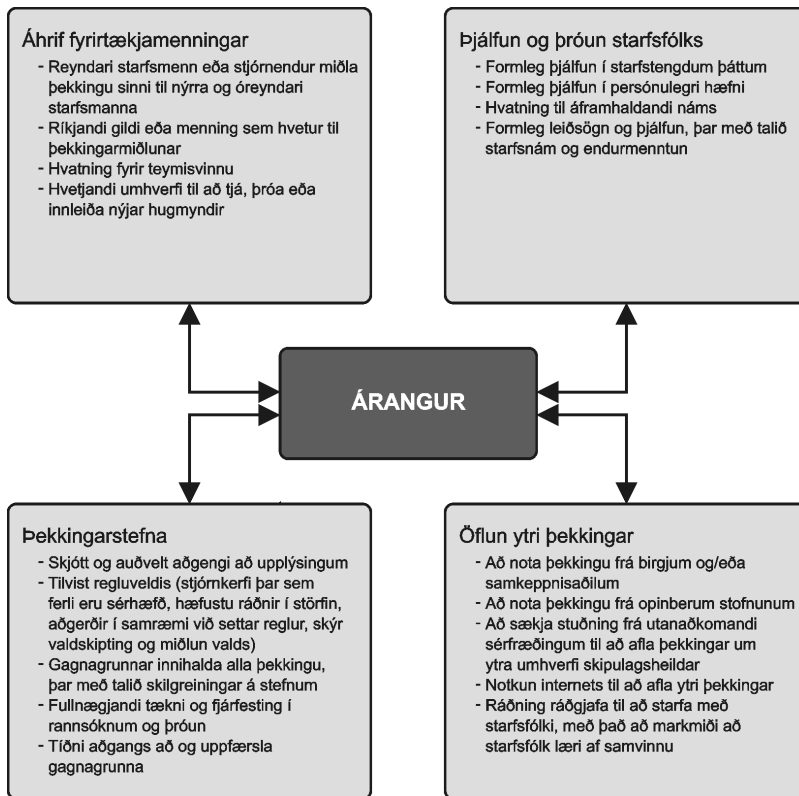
Áhrif fyrirtækjamenningar
- Reyndari starfsmenn eða stjórnendur miðla þekkingu sinni til nýrra og óreyndari starfsmanna
- Ríkjandi gildi eða menning sem hvetur til þekkingarmiðlunar
- Hvatning fyrir teymisvinnu
- Hvetjandi umhverfi til að tjá, þróa eða innleiða nýjar hugmyndir

Þjálfun og þróun starfsfólks
- Formleg þjálfun í starfstengdum þáttum
- Formleg þjálfun í persónulegri hæfni
- Hvatning til áframhaldandi náms
- Formleg leiðsögn og þjálfun, þar með talið starfsnám og endurmenntun

ÁRANGUR

Þekkingarstefna
- Skjótt og auðvelt aðgengi að upplýsingum
- Tilvist regluveldis (stjórnkerfi þar sem ferli eru sérhæfð, hæfustu ráðnir í störfin, aðgerðir í samræmi við settar reglur, skýr valdskipting og miðlun valds)
- Gagnagrunnar innihalda alla þekkingu, þar með talið skilgreiningar á stefnum
- Fullnægjandi tækni og fjárfesting í rannsóknum og þróun
- Tíðni aðgangs að og uppfærsla gagnagrunna

Öflun ytri þekkingar
- Að nota þekkingu frá birgjum og/eða samkeppnisaðilum
- Að nota þekkingu frá opinberum stofnunum
- Að sækja stuðning frá utanaðkomandi sérfræðingum til að afla þekkingar um ytra umhverfi skipulagsheildar
- Notkun internets til að afla ytri þekkingar
- Ráðning ráðgjafa til að starfa með starfsfólki, með það að markmiði að starfsfólk læri af samvinnu